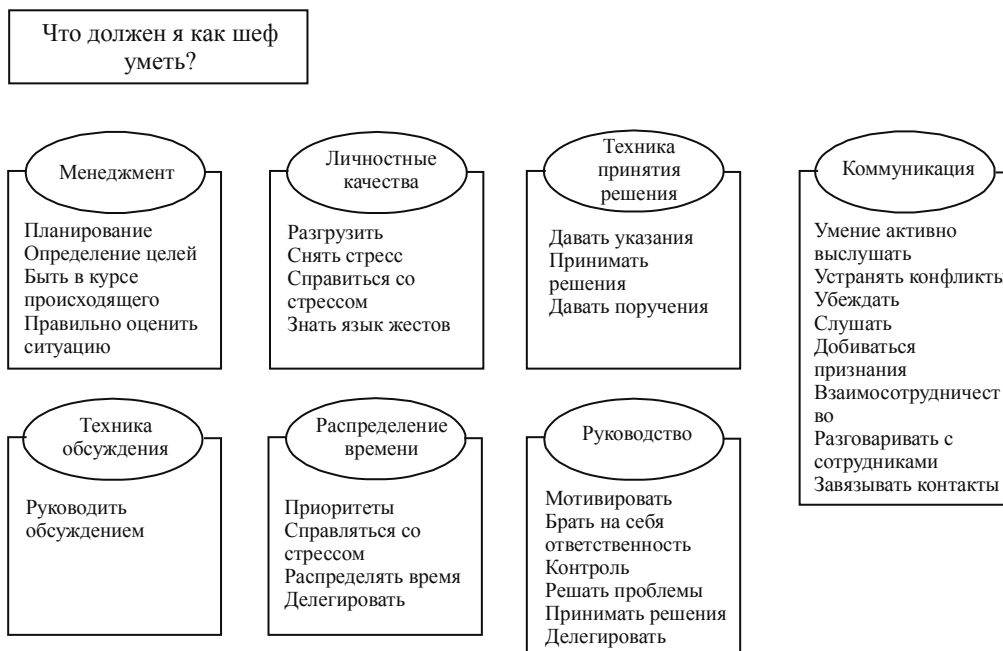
Что должен я как шеф уметь?

Менеджмент

Планирование
Определение целей
Быть в курсе происходящего
Правильно оценить ситуацию

Личностные качества

Разгрузить
Снять стресс
Справиться со стрессом
Знать язык жестов

Техника принятия решения

Давать указания
Принимать решения
Давать поручения

Коммуникация

Умение активно выслушать
Устранять конфликты
Убеждать
Слушать
Добиваться признания
Взаимосотрудничест во
Разговаривать с сотрудниками
Завязывать контакты

Техника обсуждения

Руководить обсуждением

Распределение времени

Приоритеты
Справляться со стрессом
Распределять время
Делегировать

Руководство

Мотивировать
Брать на себя ответственность
Контроль
Решать проблемы
Принимать решения
Делегировать